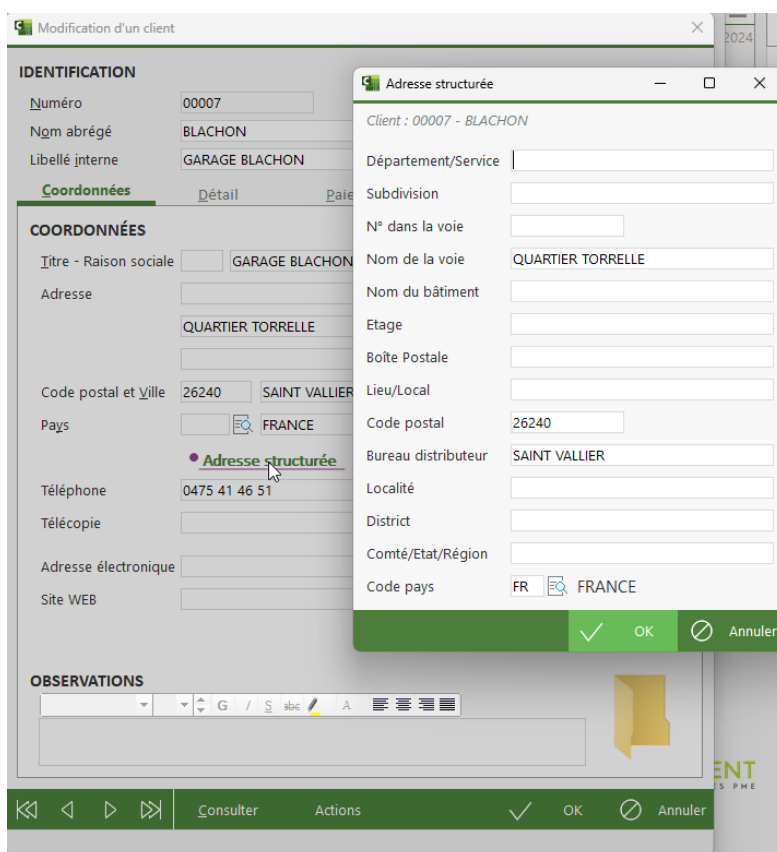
Modification d'un client

2024

IDENTIFICATION

Numéro 00007

Nom abrégé BLACHON

Libellé interne GARAGE BLACHON

Coordonnées Détail Paie

COORDONNÉES

Titre - Raison sociale GARAGE BLACHON

Adresse

QUARTIER TORRELLE

Code postal et Ville 26240 SAINT VALLIER

Pays FRANCE

Adresse structurée

Téléphone 0475 41 46 51

Télécopie

Adresse électronique

Site WEB

OBSERVATIONS

G / S abc A

Consulter Actions OK Annuler

ENT
S PME

Adresse structurée

Client : 00007 - BLACHON

Département/Service

Subdivision

N° dans la voie

Nom de la voie QUARTIER TORRELLE

Nom du bâtiment

Etage

Boîte Postale

Lieu/Local

Code postal 26240

Bureau distributeur SAINT VALLIER

Localité

District

Comté/Etat/Région

Code pays FR FRANCE

OK Annuler